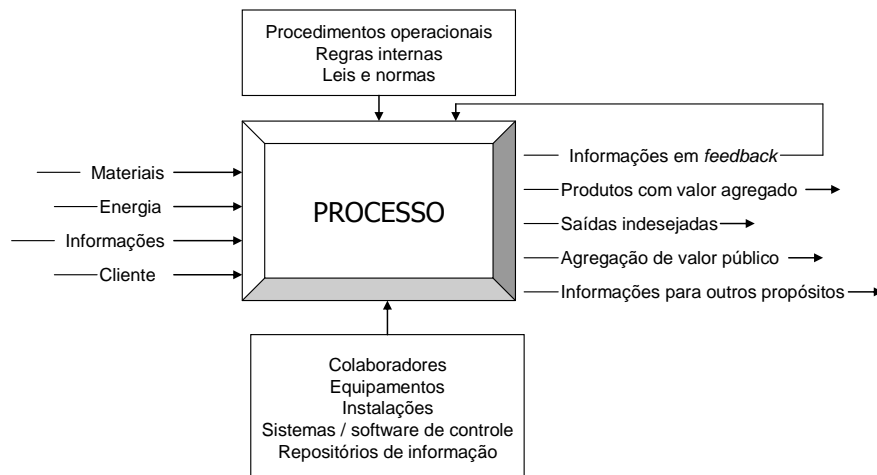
Procedimentos operacionais
Regras internas
Leis e normas

Materiais
Energia
Informações
Cliente

PROCESSO

Informações em *feedback*
Produtos com valor agregado
Saídas indesejadas
Agregação de valor público
Informações para outros propósitos

Colaboradores
Equipamentos
Instalações
Sistemas / software de controle
Repositórios de informação